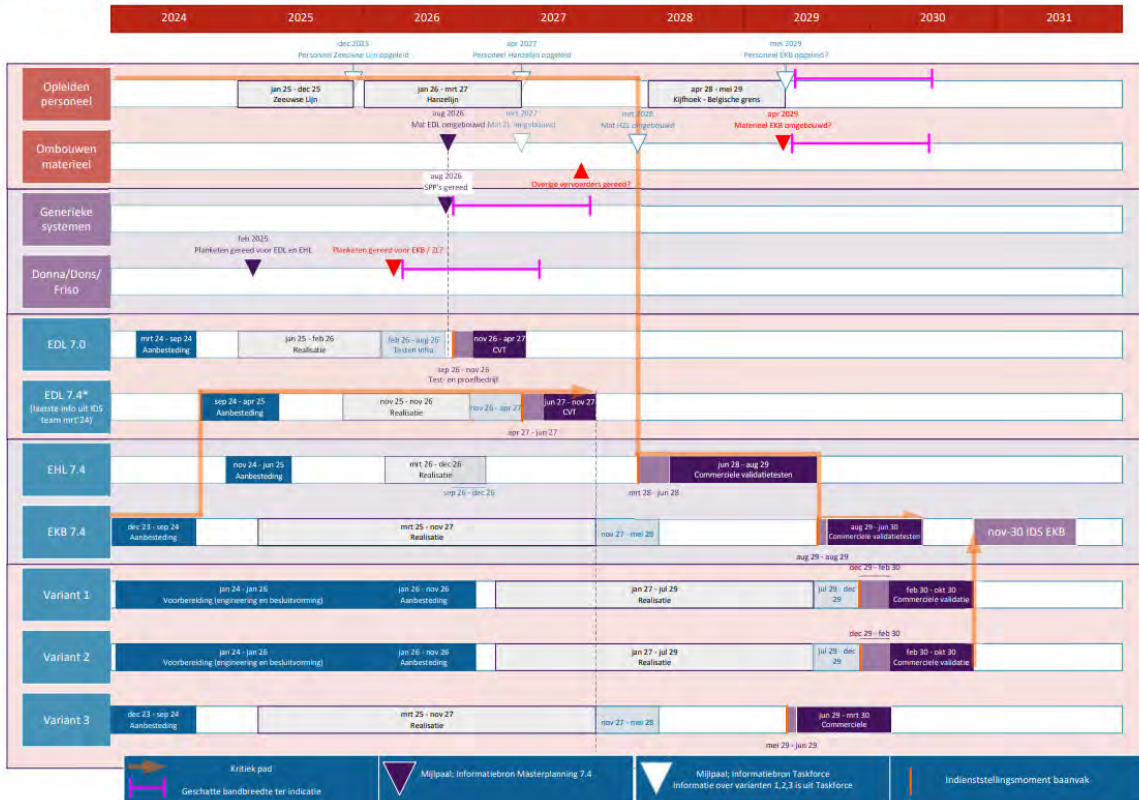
| 2024 | 2025 | 2026 | 2027 | 2028 | 2029 | 2030 | 2031 |
|---|---|---|---|---|---|---|---|

dec 2025
Personeel Zeeuwse Lijn opgeleid

apr 2027
Personeel Hanzelijn opgeleid

mei 2029
Personeel EKB opgeleid?

Opleiden personeel

jan 25 - dec 25
Zeeuwse Lijn

jan 26 - mrt 27
Hanzelijn

apr 28 - mei 29
Kijfhoek - Belgische grens

aug 2026
Mat EDL omgebouwd

mrt 2027
Mat ZL omgebouwd

mrt 2028
Mat HZL omgebouwd

apr 2029
Materieel EKB omgebouwd?

Ombouwen materieel

aug 2026
SPP's gereed

Overige vervoerders gereed?

Generieke systemen

feb 2025
Planketen gereed voor EDL en EHL

Plankeren gereed voor EKB / ZL?

Donna/Dons/ Friso

EDL 7.0

mrt 24 - sep 24
Aanbesteding

jan 25 - feb 26
Realisatie

feb 26 - aug 26
Testen infra

nov 26 - apr 27
CVT

sep 26 - nov 26
Test- en proefbedrijf

EDL 7.4*
(laatste info uit IDS team mrt'24)

sep 24 - apr 25
Aanbesteding

nov 25 - nov 26
Realisatie

nov 26 - apr 27

jun 27 - nov 27
CVT

apr 27 - jun 27

EHL 7.4

nov 24 - jun 25
Aanbesteding

mrt 26 - dec 26
Realisatie

sep 26 - dec 26

jun 28 - aug 29
Commerciele validatietesten

mrt 28 - jun 28

EKB 7.4

dec 23 - sep 24
Aanbesteding

mrt 25 - nov 27
Realisatie

nov 27 - mei 28

aug 29 - jun 30
Commerciele validatietesten

nov-30 IDS EKB

aug 29 - aug 29

Variant 1

jan 24 - jan 26
Voorbereiding (engineering en besluitvorming)

jan 26 - nov 26
Aanbesteding

jan 27 - jul 29
Realisatie

jul 29 - dec 29

dec 29 - feb 30

feb 30 - okt 30
Commerciele validatie

Variant 2

jan 24 - jan 26
Voorbereiding (engineering en besluitvorming)

jan 26 - nov 26
Aanbesteding

jan 27 - jul 29
Realisatie

jul 29 - dec 29

dec 29 - feb 30

feb 30 - okt 30
Commerciele validatie

Variant 3

dec 23 - sep 24
Aanbesteding

mrt 25 - nov 27
Realisatie

nov 27 - mei 28

jun 29 - mrt 30
Commerciele

mei 29 - jun 29

Kritiek pad
Geschatte bandbreedte ter indicatie

Mijlpaal; Informatiebron Masterplanning 7.4

Mijlpaal; Informatiebron Taskforce
Informatie over varianten 1,2,3 is uit Taskforce

Indienststellingsmoment baanvak